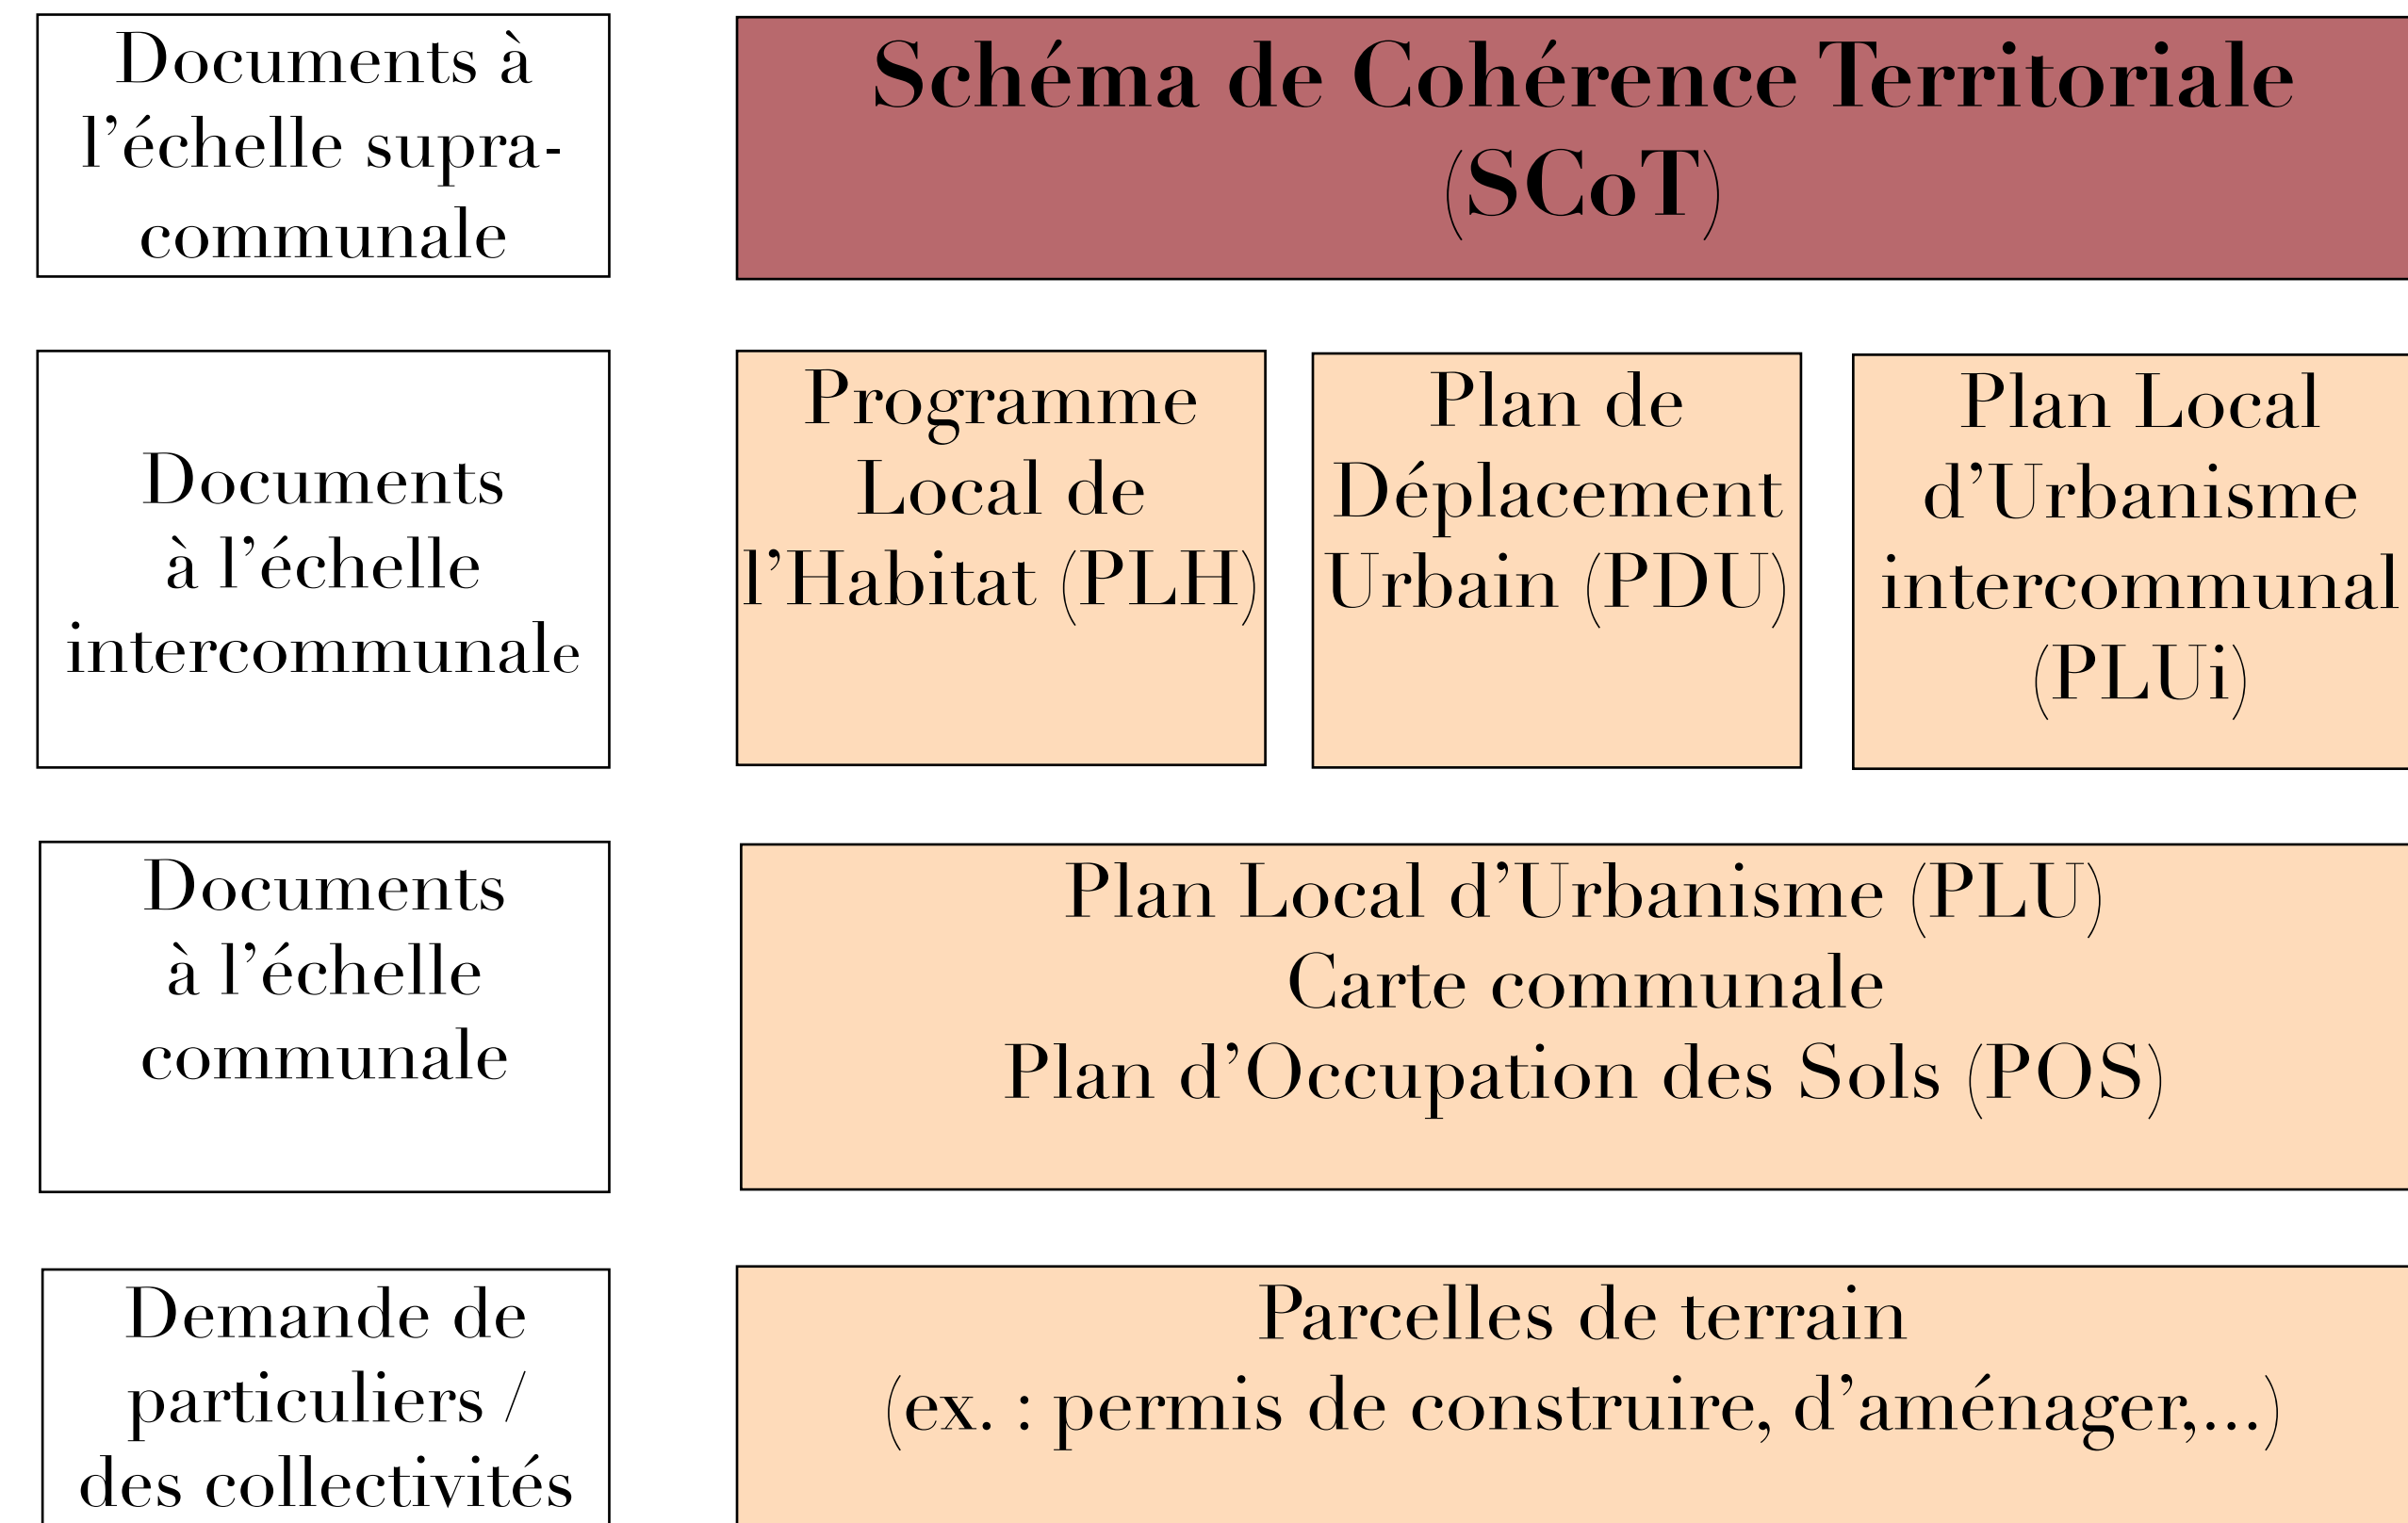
Documents à l'échelle supra-communale

Schéma de Cohérence Territoriale (SCoT)

Documents à l'échelle intercommunale

Programme Local de l'Habitat (PLH)

Plan de Déplacement Urbain (PDU)

Plan Local d'Urbanisme intercommunal (PLUi)

Documents à l'échelle communale

Plan Local d'Urbanisme (PLU)
Carte communale
Plan d'Occupation des Sols (POS)

Demande de particuliers / des collectivités

Parcelles de terrain
(ex. : permis de construire, d'aménager,...)